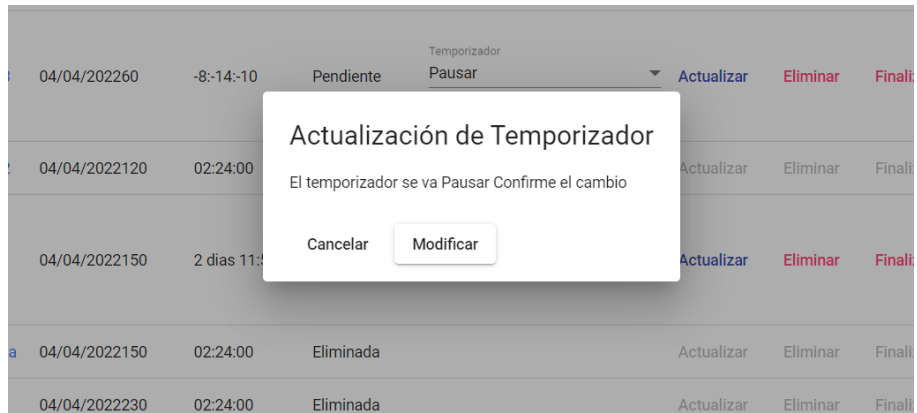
| | | | | | | | |
|---|---|---|---|---|---|---|---|
| 3 | 04/04/202260 | -8:-14:-10 | Pendiente | Temporizador Pausar | Actualizar | Eliminar | Finali |
| 2 | 04/04/2022120 | 02:24:00 | | | Actualizar | Eliminar | Finali |
| | 04/04/2022150 | 2 dias 11: | | | Actualizar | Eliminar | Finali |
| a | 04/04/2022150 | 02:24:00 | Eliminada | | Actualizar | Eliminar | Finali |
| | 04/04/2022230 | 02:24:00 | Eliminada | | Actualizar | Eliminar | Finali |

Actualización de Temporizador

El temporizador se va Pausar Confirme el cambio

Cancelar

Modificar